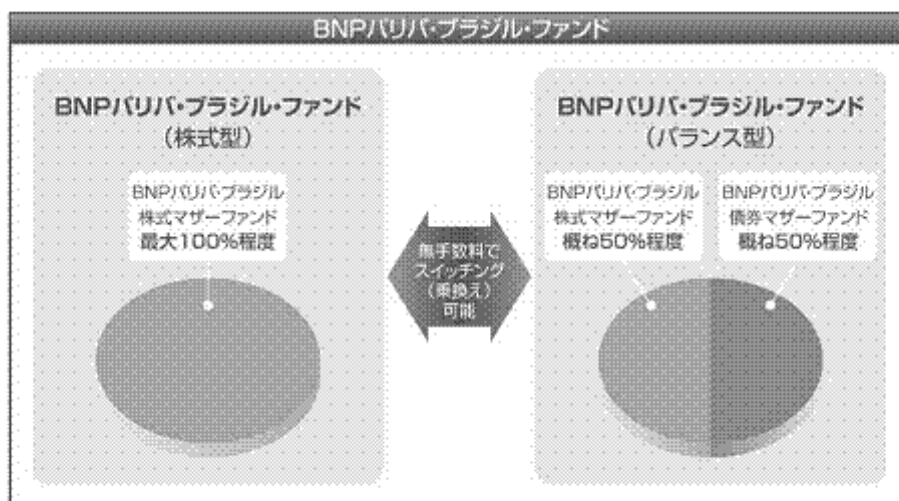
BNPパリバ・ブラジル・ファンド

BNPパリバ・ブラジル・ファンド
（株式型）

BNPパリバ・ブラジル
株式マザーファンド
最大100%程度

無手数料で
スイッチング
（乗換え）
可能

BNPパリバ・ブラジル・ファンド
（バランス型）

BNPパリバ・ブラジル
株式マザーファンド
概ね50%程度

BNPパリバ・ブラジル
債券マザーファンド
概ね50%程度